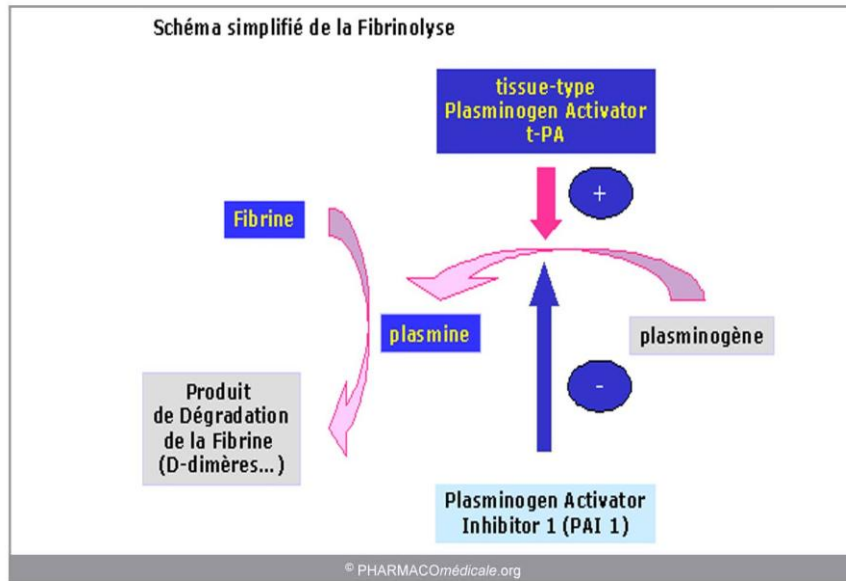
Schéma simplifié de la Fibrinolyse

tissue-type
Plasminogen Activator
t-PA

+

Fibrine

plasmine

plasminogène

-

Produit
de Dégradation
de la Fibrine
(D-dimères...)

Plasminogen Activator
Inhibitor 1 (PAI 1)

© PHARMACOmédicale.org